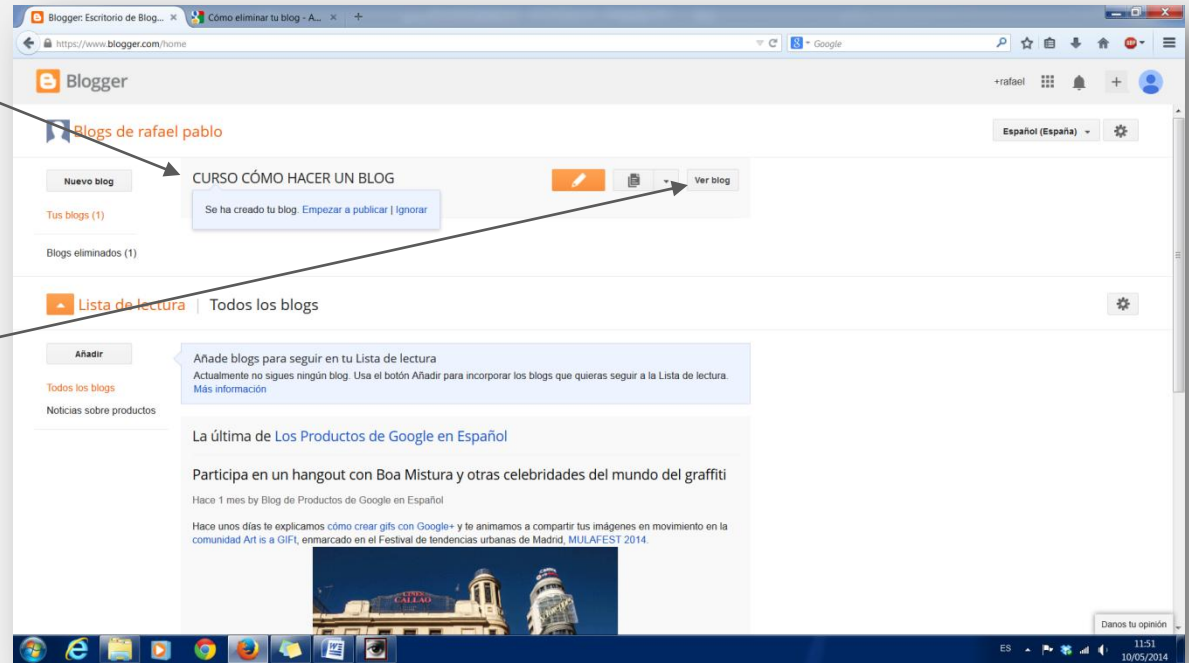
Blogger: Escritorio de Blog... ×
Cómo eliminar tu blog - A... ×
https://www.blogger.com/home
Google

Blogger
+rafael

Blogs de rafael pablo
Español (España)

Nuevo blog
Tus blogs (1)
Blogs eliminados (1)

CURSO CÓMO HACER UN BLOG
Ver blog
Se ha creado tu blog. Empezar a publicar | Ignorar

Lista de lectura | Todos los blogs

Añadir
Todos los blogs
Noticias sobre productos

Añade blogs para seguir en tu Lista de lectura
Actualmente no sigues ningún blog. Usa el botón Añadir para incorporar los blogs que quieras seguir a la Lista de lectura.
Más información

La última de Los Productos de Google en Español

Participa en un hangout con Boa Mistura y otras celebridades del mundo del graffiti
Hace 1 mes by Blog de Productos de Google en Español

Hace unos días te explicamos cómo crear gifs con Google+ y te animamos a compartir tus imágenes en movimiento en la comunidad Art is a GIFt, enmarcado en el Festival de tendencias urbanas de Madrid, MULAFEST 2014.

CALLAO

Danos tu opinión

ES
11:51
10/05/2014